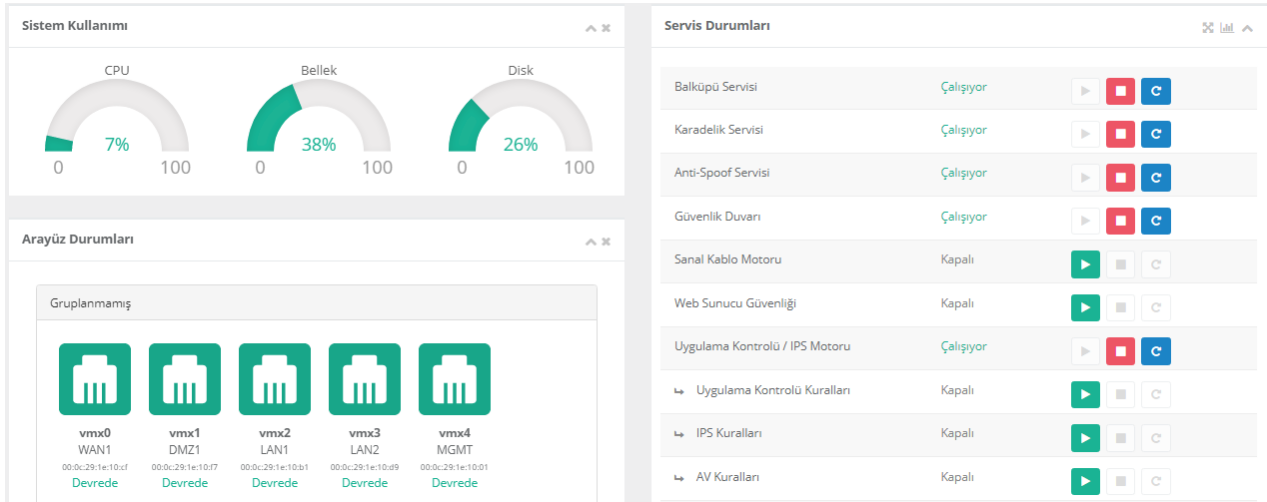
Sistem Kullanımı

CPU
7%
0 100

Bellek
38%
0 100

Disk
26%
0 100

Arayüz Durumları

Gruplanmamış

vmx0
WAN1
00:0c:29:1e:10:cf
Devrede

vmx1
DMZ1
00:0c:29:1e:10:f7
Devrede

vmx2
LAN1
00:0c:29:1e:10:b1
Devrede

vmx3
LAN2
00:0c:29:1e:10:d9
Devrede

vmx4
MGMT
00:0c:29:1e:10:01
Devrede

Servis Durumları

| Servis | Durum |
|---|---|
| Balküpü Servisi | Çalışıyor |
| Karadelik Servisi | Çalışıyor |
| Anti-Spoof Servisi | Çalışıyor |
| Güvenlik Duvarı | Çalışıyor |
| Sanal Kablo Motoru | Kapalı |
| Web Sunucu Güvenliği | Kapalı |
| Uygulama Kontrolü / IPS Motoru | Çalışıyor |
| ↳ Uygulama Kontrolü Kuralları | Kapalı |
| ↳ IPS Kuralları | Kapalı |
| ↳ AV Kuralları | Kapalı |